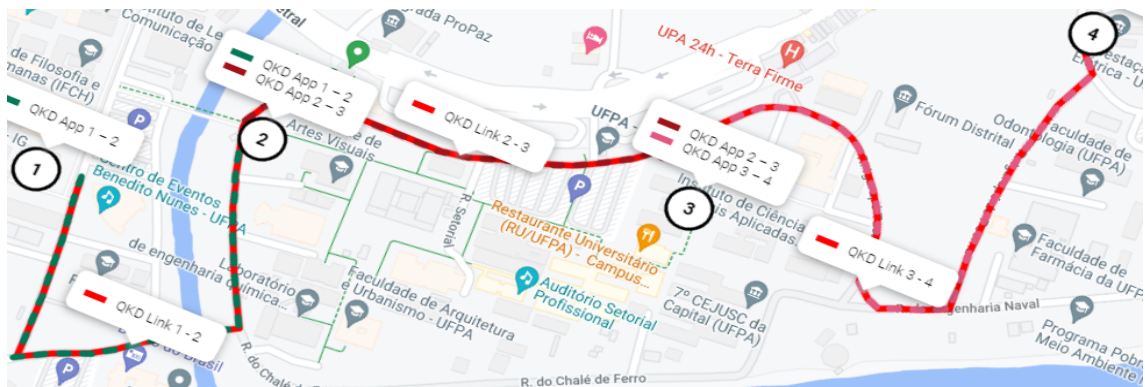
Instituto de Letras e Comunicação
Entrada ProPaz
UPA 24h - Terra Firme
Instituto de Filosofia e Ciências Humanas (IFCH)
QKD App 1 – 2
QKD App 1 – 2
QKD App 2 – 3
QKD Link 2 - 3
UFPA
QKD App 2 – 3
QKD App 3 – 4
4
Estação Elétrica - UFPA
Fórum Distrital
Odontologia (UFPA)
Faculdade de Odontologia (UFPA)
1
2
Artes Visuais
Centro de Eventos Benedito Nunes - UFPA
R. Setorial
Restaurante Universitário (RU/UFPA) - Campus...
3
Instituto de Ciências Sociais Aplicadas
QKD Link 3 - 4
Faculdade de Farmácia da UFPA
IG
de engenharia química
Laboratório
Faculdade de Arquitetura e Urbanismo - UFPA
Auditório Setorial Profissional
7º CEJUSC da Capital (UFPA)
Engenharia Naval
Programa Pro Meio Ambiente
QKD Link 1 - 2
do Brasil
R. do Chalé de Ferro
R. do Chalé de Ferro
P
P
P